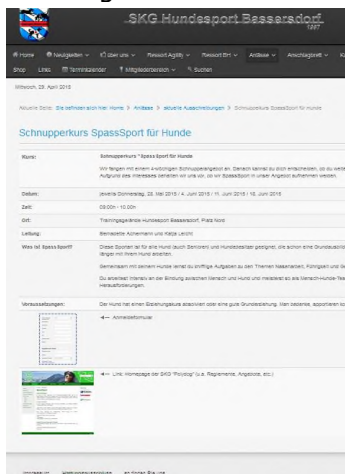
SKG Hundesport Bassersdorf
1997

Home | Neuigkeiten | Über uns | Ressort Agility | Ressort BH | Anlässe | Anschlagbrett | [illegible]
Shop | Links | Terminkalender | Mitgliederbereich | Suchen

Mittwoch, 29. April 2015

Aktuelle Seite: Sie befinden sich hier: Home > Anlässe > aktuelle Ausschreibungen > Schnupperkurs SpassSport für Hunde

Schnupperkurs SpassSport für Hunde

| | |
|---|---|
| Kurs: | Schnupperkurs "SpassSport für Hunde" Wir fangen mit einem 4-wöchigen Schnupperangebot an. Danach kannst du dich entscheiden, ob du weiter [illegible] Aufgrund des Interesses behalten wir uns vor, so ein SpassSport in unser Angebot aufnehmen werden. |
| Datum: | jeweils Donnerstag, 28. Mai 2015 / 4. Juni 2015 / 11. Juni 2015 / 18. Juni 2015 |
| Zeit: | 09:00h - 10:00h |
| Ort: | Trainingsgelände Hundesport Bassersdorf, Platz Nord |
| Leitung: | Bernadette Achermann und Katja Leichti |
| Was ist SpassSport? | Dieser Sportart ist für alle Hunde (auch Senioren und Hundekleiner geeignet), die schon eine Grundausbildung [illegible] übigen mit Ihrem Hund arbeiten. Gemeinsam mit seinem Hunde lernst du knifflige Aufgaben zu den Themen Nasenarbeit, Führigkeit und Ge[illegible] Du erarbeitest Interesse an der Bindung zwischen Mensch und Hund und meisterst als ein Mensch-Hunde-Team Herausforderungen. |
| Voraussetzungen: | Der Hund hat einen Erziehungskurs absolviert oder eine gute Grundausbildung. Man bekannte, apportieren ko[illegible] |

← Anmeldeformular

← Link: Homepage der SKG "Polydog" (z.B. Reglemente, Angebote, etc.)

Impressum | Wettkampfkalender | ein Kinder Bis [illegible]